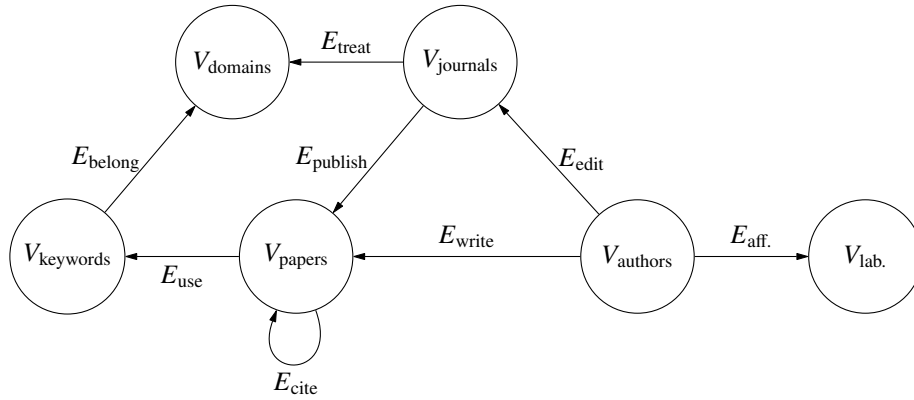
$V_{\text{domains}}$

$E_{\text{treat}}$

$V_{\text{journals}}$

$E_{\text{belong}}$

$E_{\text{publish}}$

$E_{\text{edit}}$

$V_{\text{keywords}}$

$E_{\text{use}}$

$V_{\text{papers}}$

$E_{\text{write}}$

$V_{\text{authors}}$

$E_{\text{aff.}}$

$V_{\text{lab.}}$

$E_{\text{cite}}$